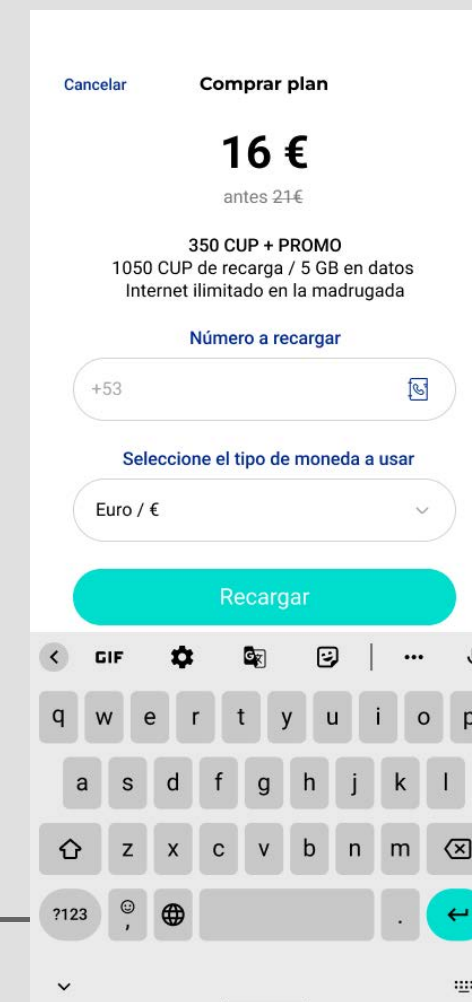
Cancelar Comprar plan

16 €

antes ~~21€~~

350 CUP + PROMO
1050 CUP de recarga / 5 GB en datos
Internet ilimitado en la madrugada

Número a recargar

+53

Seleccione el tipo de moneda a usar

Euro / €

Recargar

GIF

q w e r t y u i o p

a s d f g h j k l

z x c v b n m

?123 , .